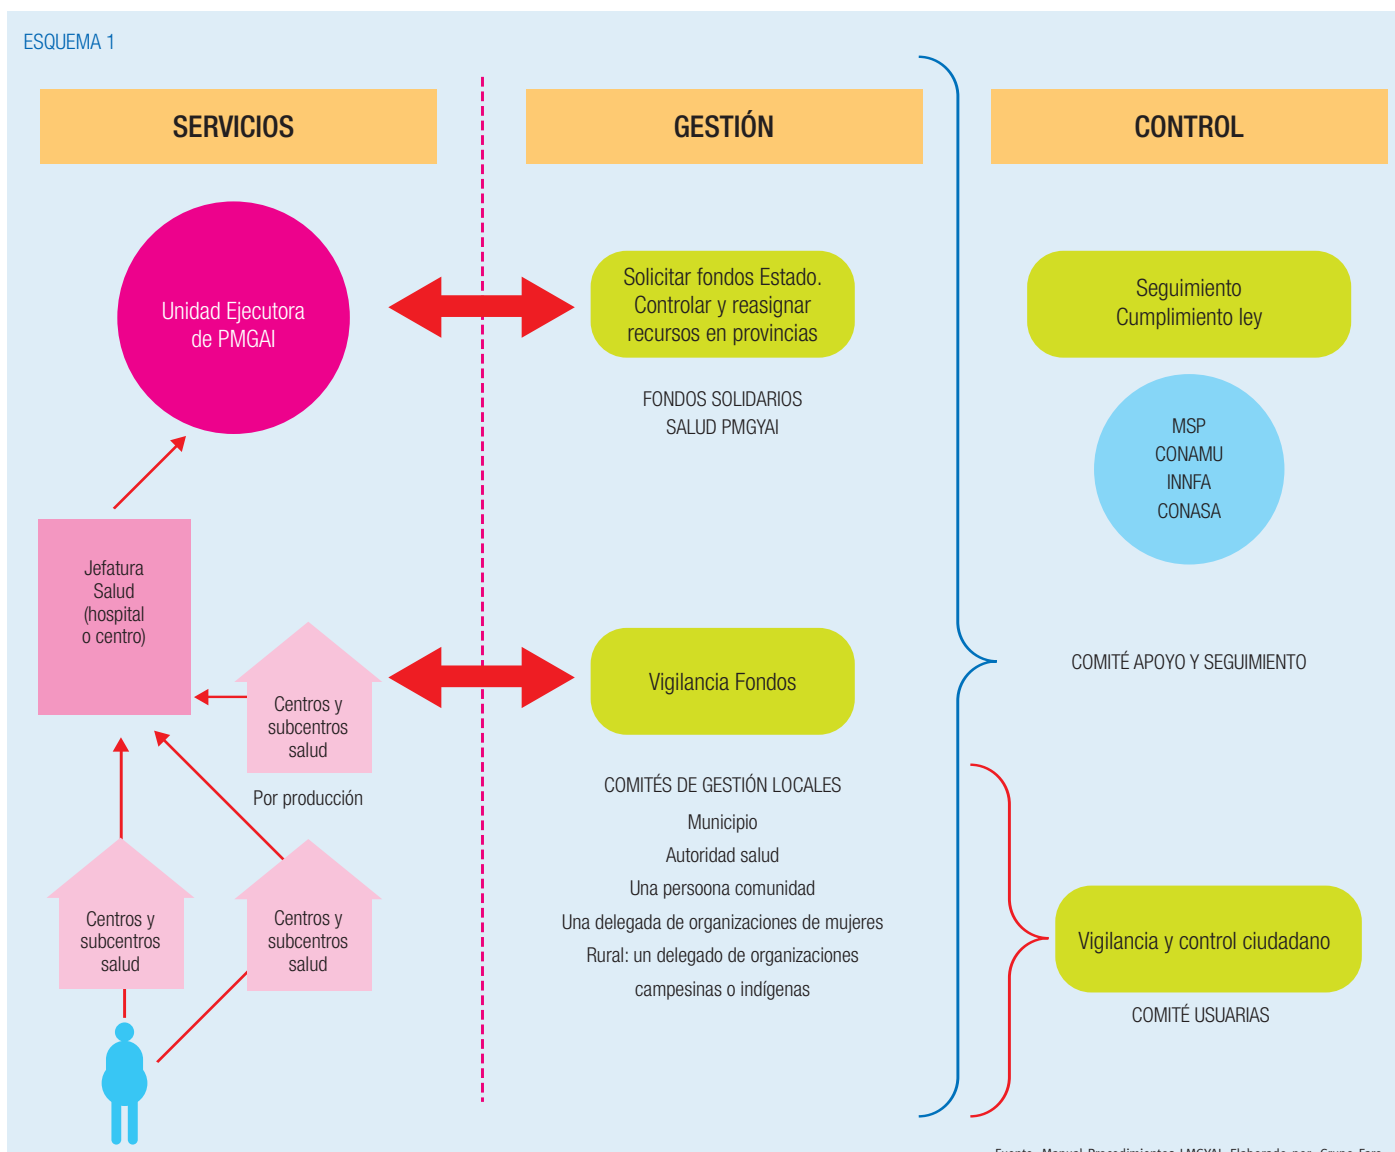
ESQUEMA 1

SERVICIOS

GESTIÓN

CONTROL

Unidad Ejecutora de PMGAI

Solicitar fondos Estado. Controlar y reasignar recursos en provincias

FONDOS SOLIDARIOS SALUD PMGYAI

Seguimiento Cumplimiento ley

MSP
CONAMU
INNFA
CONASA

Jefatura Salud (hospital o centro)

Centros y subcentros salud

Por producción

Vigilancia Fondos

COMITÉ APOYO Y SEGUIMIENTO

COMITÉS DE GESTIÓN LOCALES
Municipio
Autoridad salud
Una persoona comunidad
Una delegada de organizaciones de mujeres
Rural: un delegado de organizaciones campesinas o indígenas

Centros y subcentros salud

Centros y subcentros salud

Vigilancia y control ciudadano

COMITÉ USUARIAS

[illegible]